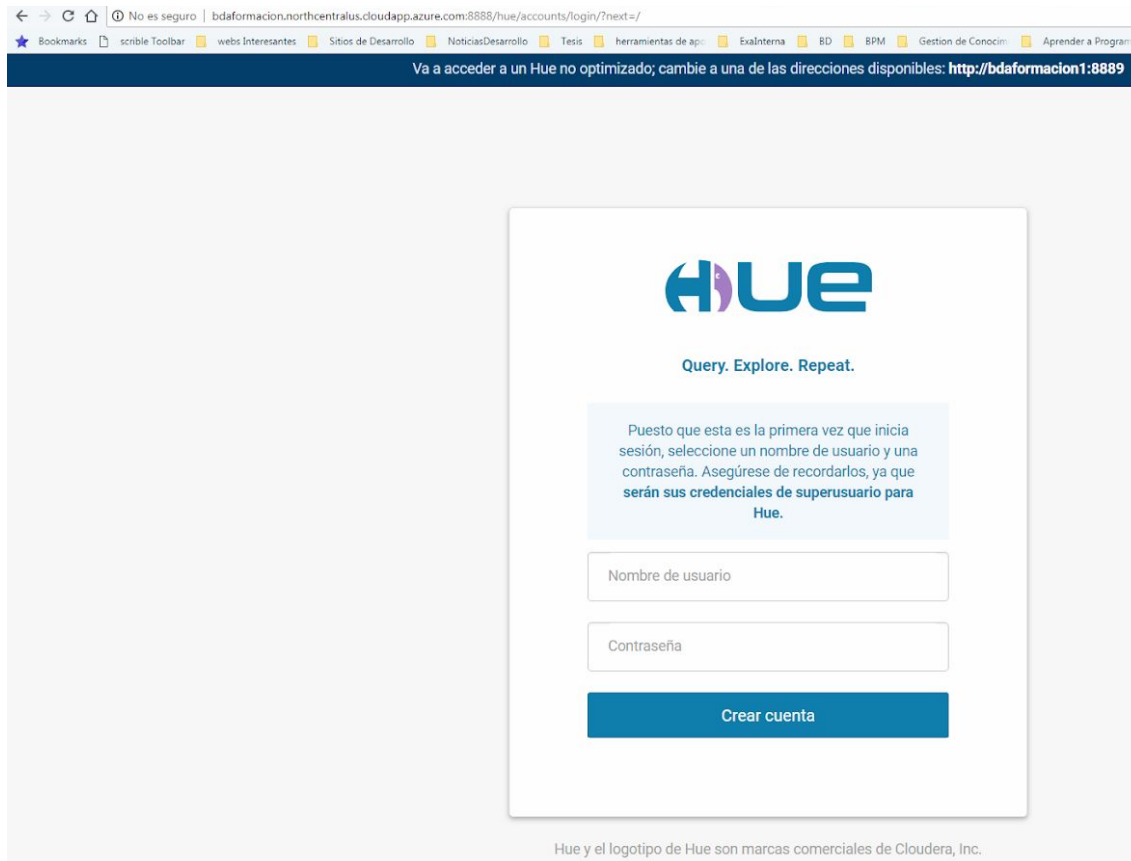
No es seguro | bdaformacion.northcentralus.cloudapp.azure.com:8888/hue/accounts/login/?next=/

Bookmarks scrible Toolbar webs Interesantes Sitios de Desarrollo NoticiasDesarrollo Tesis herramientas de apo ExaInterna BD BPM Gestion de Conocim Aprender a Program

Va a acceder a un Hue no optimizado; cambie a una de las direcciones disponibles: http://bdaformacion1:8889

Hue

Query. Explore. Repeat.

Puesto que esta es la primera vez que inicia sesión, seleccione un nombre de usuario y una contraseña. Asegúrese de recordarlos, ya que serán sus credenciales de superusuario para Hue.

Nombre de usuario

Contraseña

Crear cuenta

Hue y el logotipo de Hue son marcas comerciales de Cloudera, Inc.